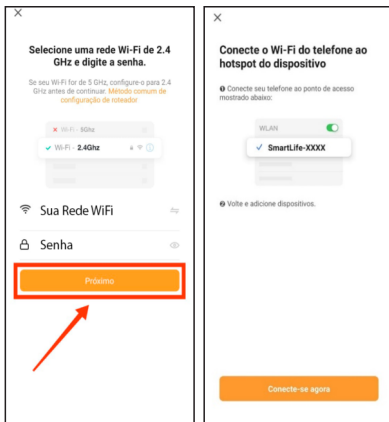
×

Selecione uma rede Wi-Fi de 2.4 GHz e digite a senha.

Se seu Wi-Fi for de 5 GHz, configure-o para 2.4 GHz antes de continuar. Método comum de configuração de roteador

Wi-Fi - 5Ghz

Wi-Fi - 2.4Ghz

Sua Rede WiFi

Senha

Próximo

×

Conecte o Wi-Fi do telefone ao hotspot do dispositivo

❶ Conecte seu telefone ao ponto de acesso mostrado abaixo:

WLAN

SmartLife-XXXX

❷ Volte e adicione dispositivos.

Conecte-se agora